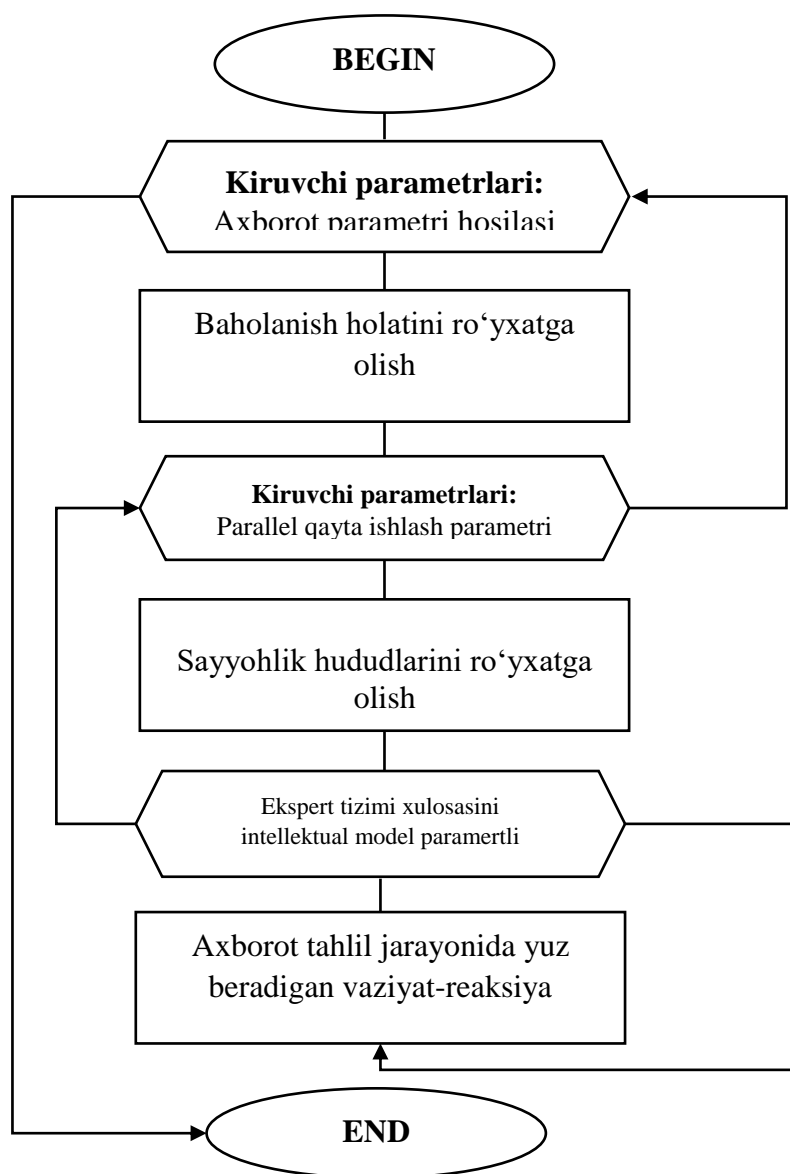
BEGIN

Kiruvchi parametrlari:
Axborot parametri hosilasi

Baholanish holatini ro‘yxatga olish

Kiruvchi parametrlari:
Parallel qayta ishlash parametri

Sayyohlik hududlarini ro‘yxatga olish

Ekspert tizimi xulosasini intellektual model paramertli

Axborot tahlil jarayonida yuz beradigan vaziyat-reaksiya

END